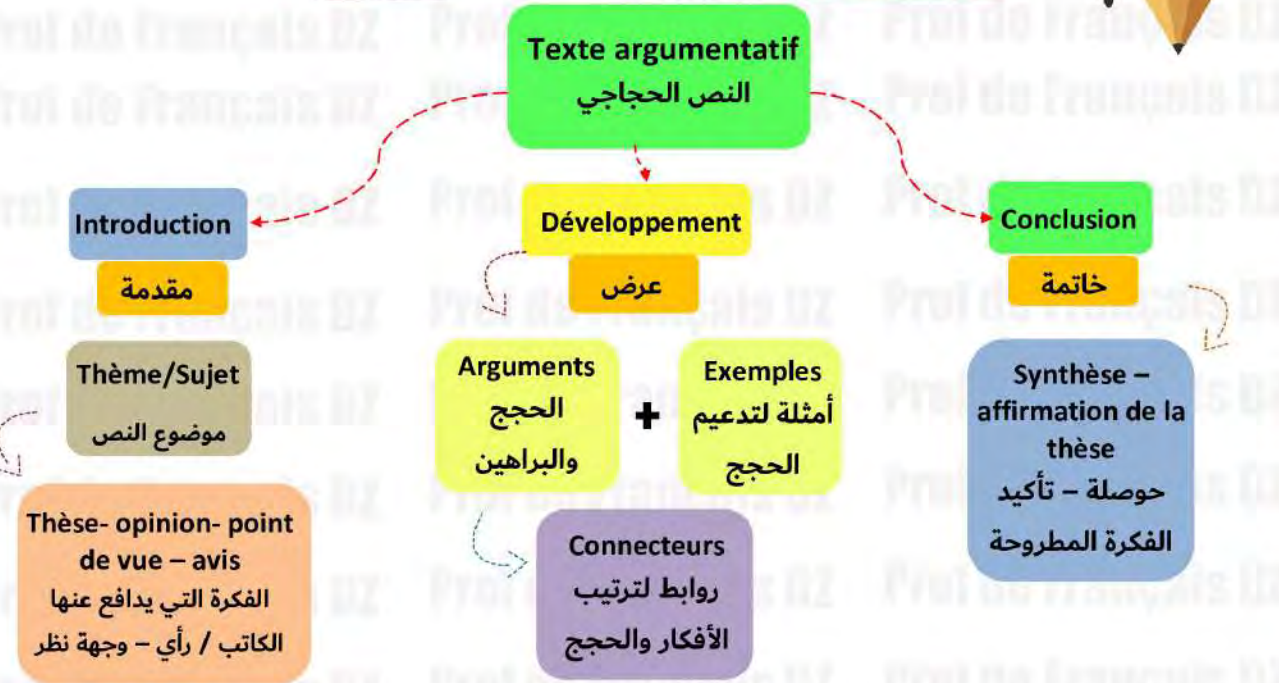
Texte argumentatif
النص الحجاجي

Introduction
مقدمة

Thème/Sujet
موضوع النص

Thèse- opinion- point de vue – avis
الفكرة التي يدافع عنها الكاتب / رأي – وجهة نظر

Développement
عرض

Arguments
الحجج والبراهين

+

Exemples
أمثلة لتدعيم الحجج

Connecteurs
روابط لترتيب الأفكار والحجج

Conclusion
خاتمة

Synthèse – affirmation de la thèse
حوصلة – تأكيد الفكرة المطروحة

Prof de Français DZ